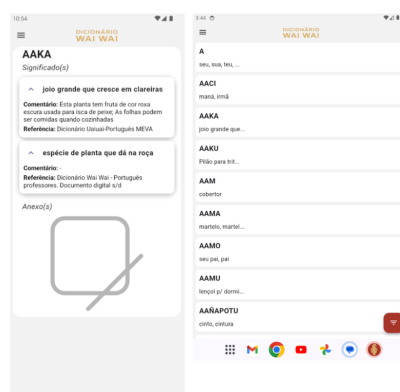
10:54

DICIONÁRIO
WAI WAI

AAKA
Significado(s)

^ joio grande que cresce em clareiras

Comentário: Esta planta tem fruta de cor roxa escura usada para isca de peixe; As folhas podem ser comidas quando cozinhadas
Referência: Dicionário Uaiuai-Português MEVA

^ espécie de planta que dá na roça

Comentário: -
Referência: Dicionário Wai Wai - Português professores. Documento digital s/d

Anexo(s)

3:44

DICIONÁRIO
WAI WAI

A
seu, sua, teu, ...

AACI
maná, irmã

AAKA
joio grande que...

AAKU
Pilão para trit...

AAM
cobertor

AAMA
martelo, martel...

AAMO
seu pai, pai

AAMU
lençol p/ dormi...

AAÑAPOTU
cinto, cintura